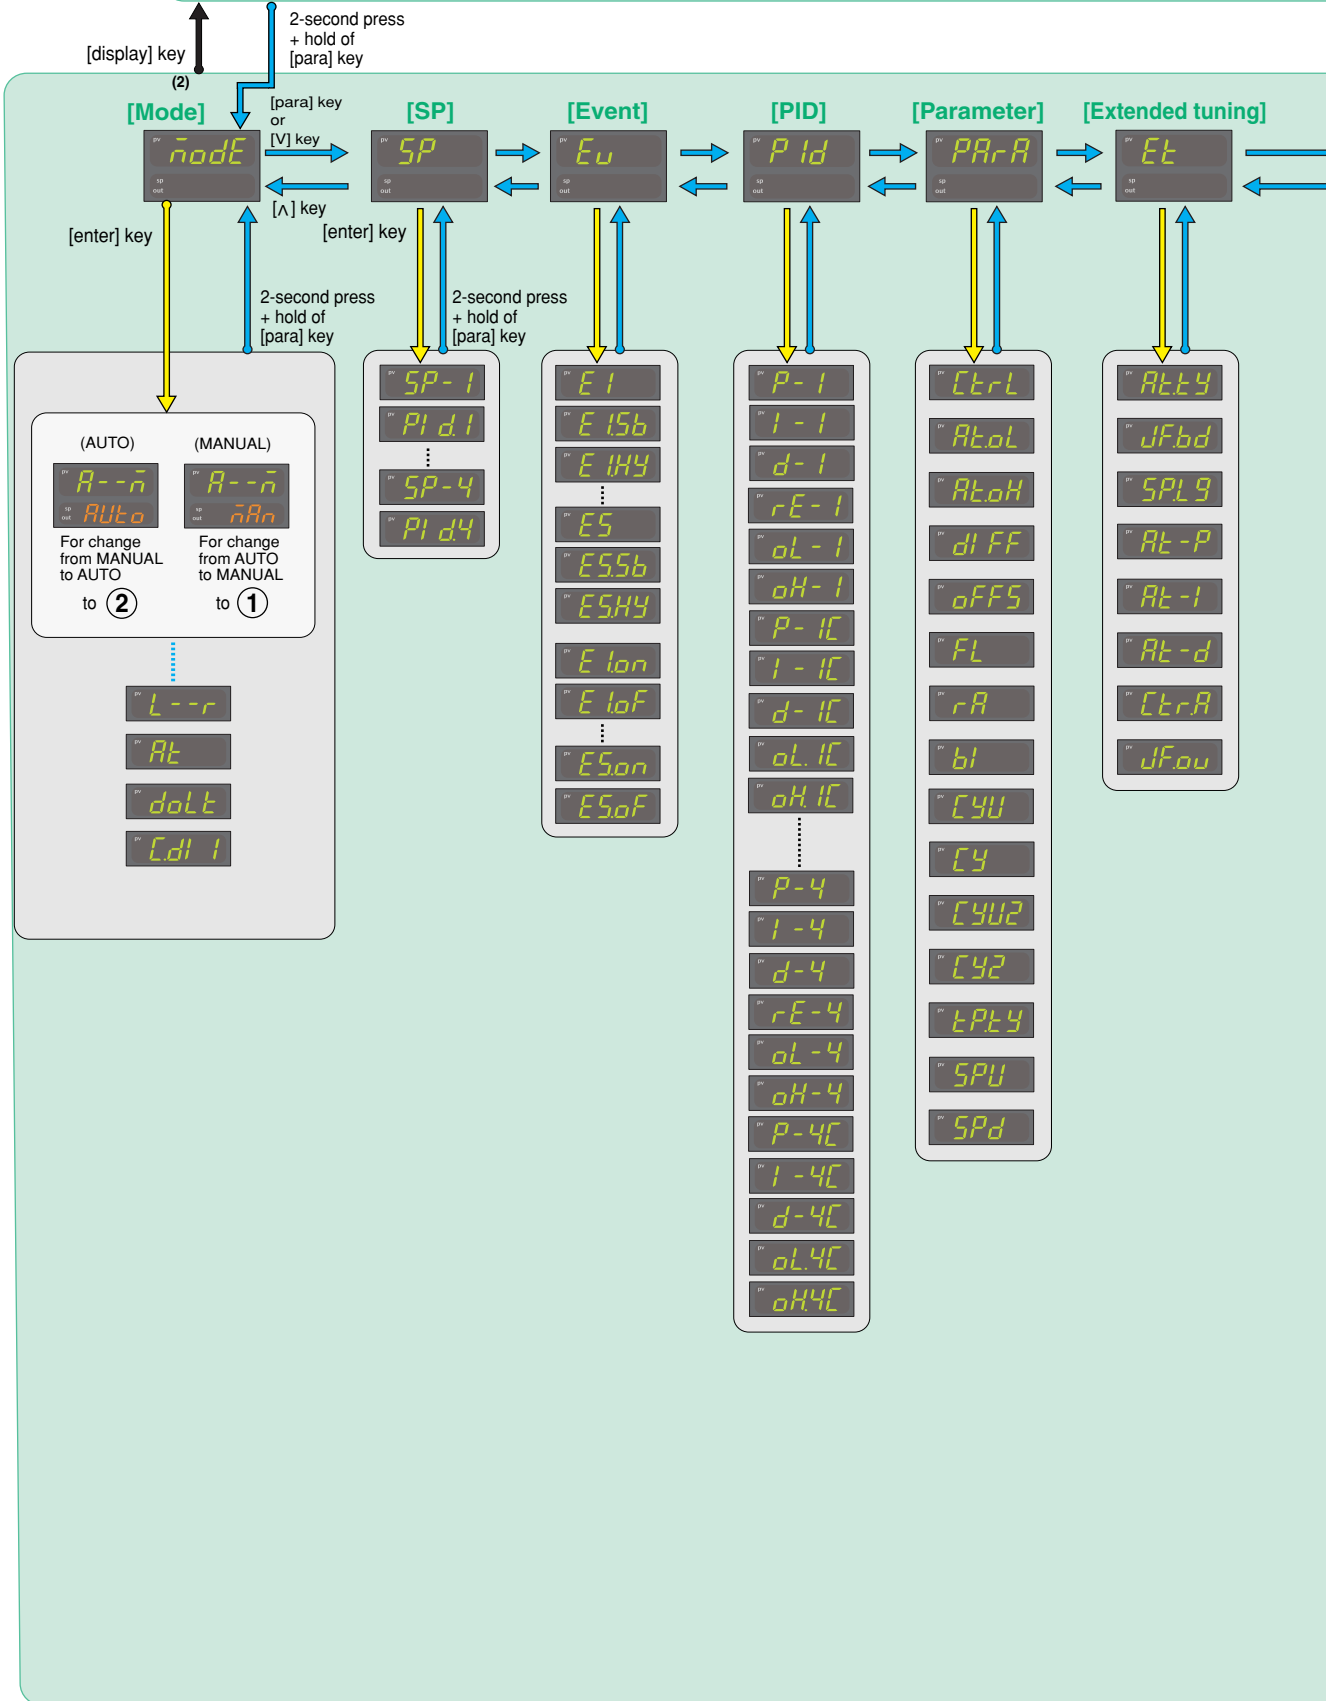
[display] key
(2)
2-second press + hold of [para] key

[Mode]
[para] key or [V] key
[∧] key
[SP]
[Event]
[PID]
[Parameter]
[Extended tuning]

nodE
SP
Eu
P Id
PArA
Et

[enter] key
[enter] key
2-second press + hold of [para] key
2-second press + hold of [para] key

(AUTO)
(MANUAL)
A--n
AUto
A--n
nAn
For change from MANUAL to AUTO
to 2
For change from AUTO to MANUAL
to 1

L--r
At
doLt
C.dI 1

SP-1
PI d.1
SP-4
PI d.4

E 1
E 1.Sb
E 1HY
ES
ES.Sb
ES.HY
E 1.on
E 1.oF
ES.on
ES.oF

P-1
I-1
d-1
rE-1
oL-1
oH-1
P-1C
I-1C
d-1C
oL.1C
oH.1C
P-4
I-4
d-4
rE-4
oL-4
oH-4
P-4C
I-4C
d-4C
oL.4C
oH.4C

CtrL
At.oL
At.oH
dI FF
oFFS
FL
rA
bI
CYU
CY
CYU2
CY2
tP.tY
SPU
SPd

At.tY
JF.bd
SP.L9
At-P
At-I
At-d
CtrA
JF.ou